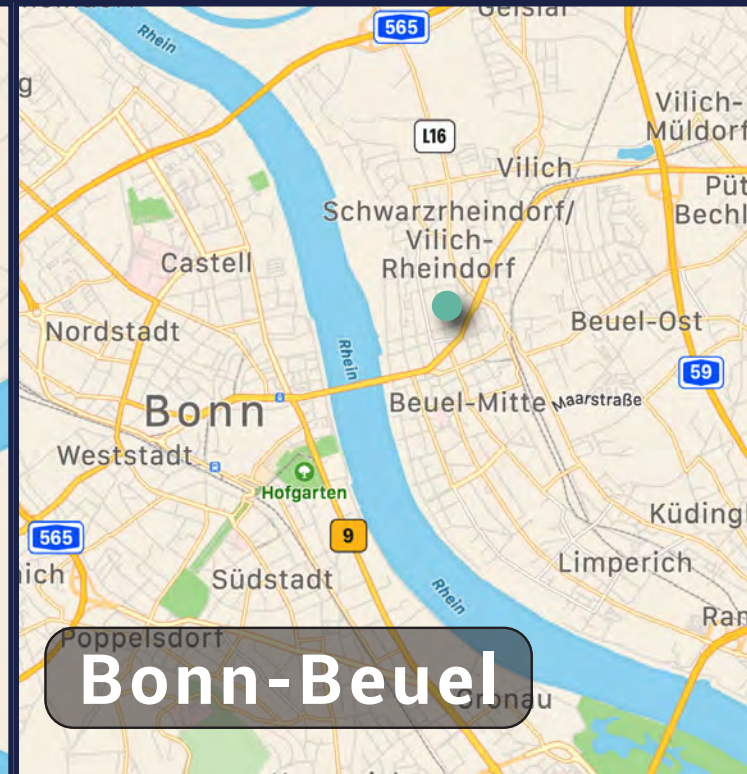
565
Geislar
Rhein
g
Vilich-
Müldorf
L16
Vilich
Püt
Bechl
Schwarzrheindorf/
Vilich-
Rheindorf
Castell
Nordstadt
Beuel-Ost
Rhein
59
Bonn
Beuel-Mitte
Maarstraße
Weststadt
Hofgarten
Küdingh
565
9
Limperich
nich
Südstadt
Rhein
Ram
Poppelsdorf
Bonn-Beuel
Oronau